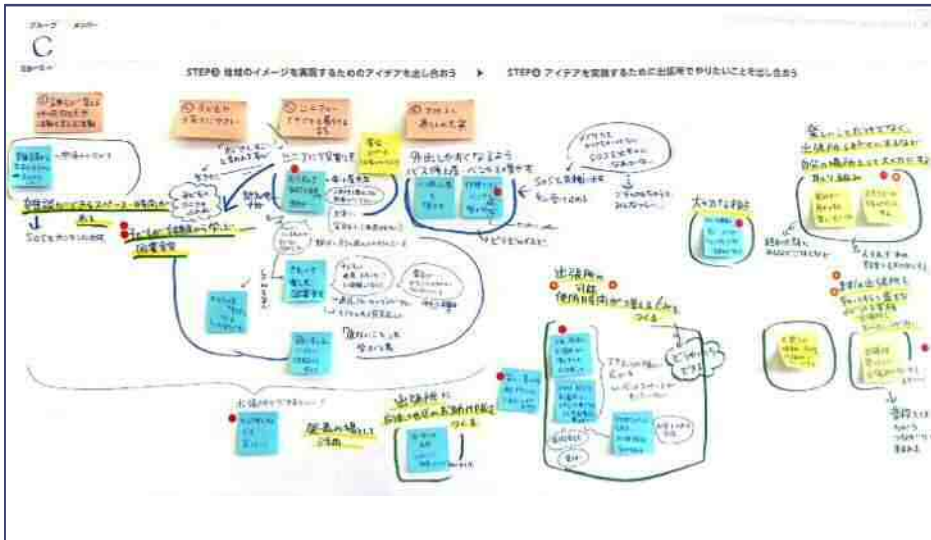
グループ　メンバー

C

STEP① 地域のイメージを実現するためのアイデアを出し合おう　▶　STEP② アイデアを実現するために出張所でやりたいことを出し合おう

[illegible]

ニーズに対応する

雑談ができるスペース・時間がある

SOSをキャッチ

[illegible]から学ぶ

困難者

外出したくなるよう

SOSを受けとめる

出張所の可能性

使用時間を変えるしくみをつくる

大切な場

出張所に

地域の住民が活動するための場所をつくる

発表の場として活用

楽しいことだけでなく出張所に来やすくなる

自分の機能として大切に

まずは出張所を

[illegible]